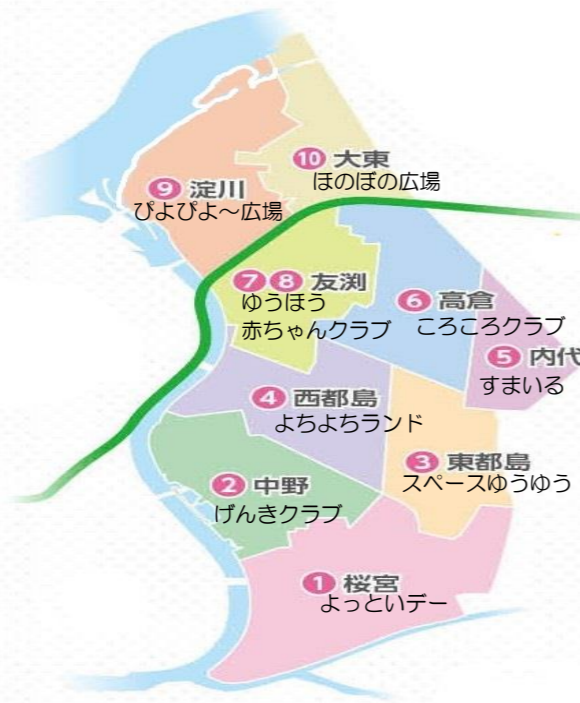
10 大東
ほのぼの広場

9 淀川
ぴよぴよ～広場

7 8 友渕
ゆうほう
赤ちゃんクラブ

6 高倉
ころころクラブ

5 内代
すまいる

4 西都島
よちよちランド

3 東都島
スペースゆうゆう

2 中野
げんきクラブ

1 桜宮
よっといデー